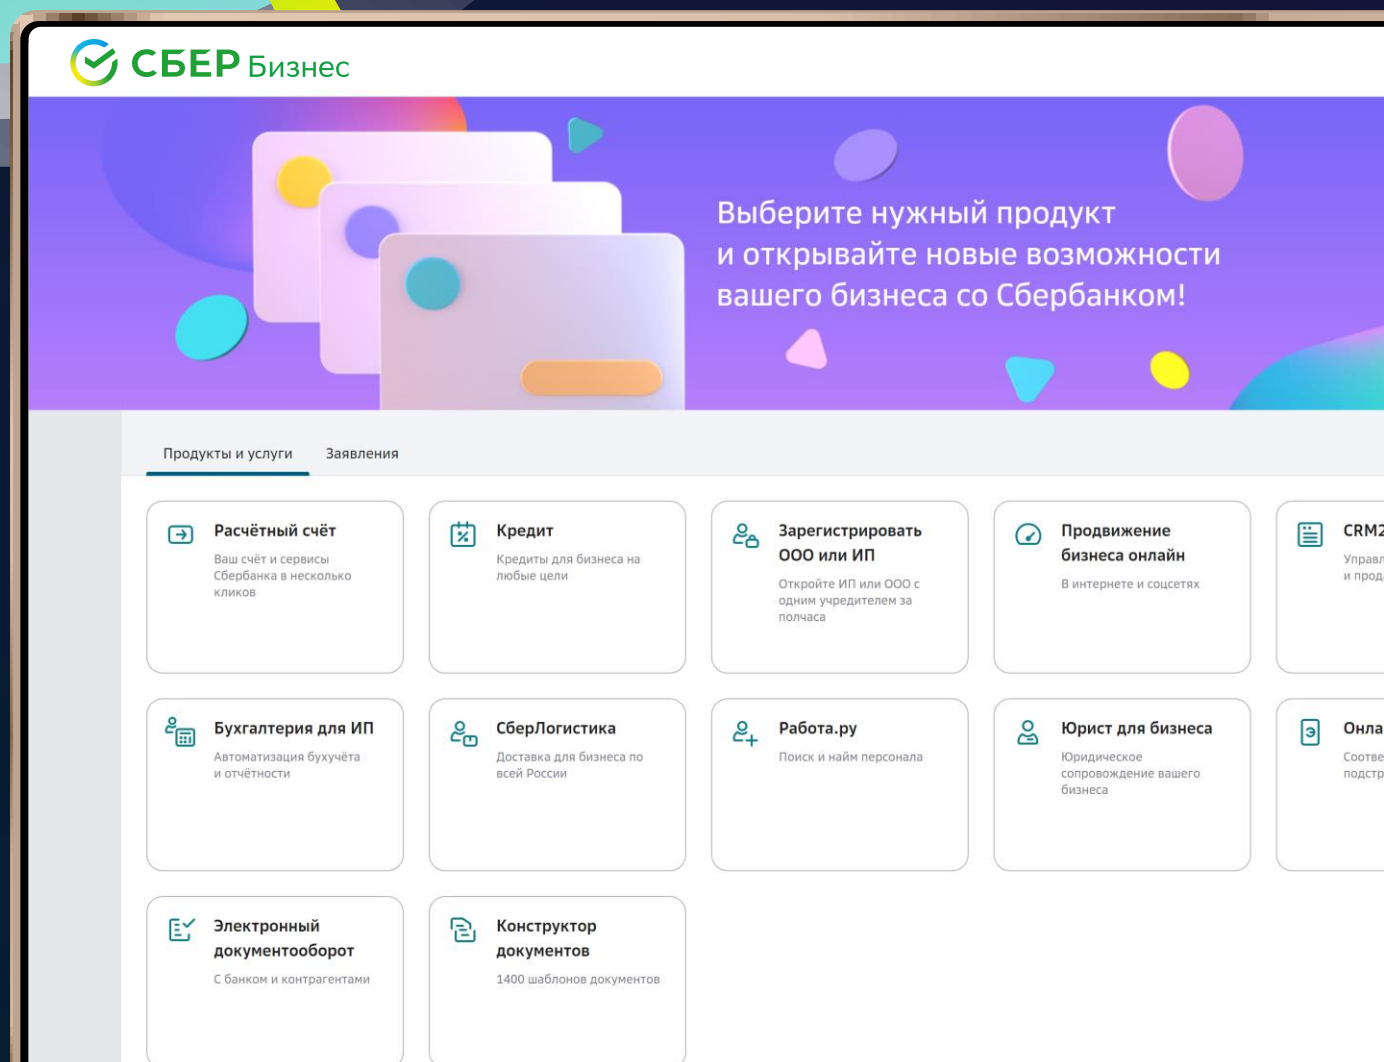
СБЕР Бизнес

Выберите нужный продукт и открывайте новые возможности вашего бизнеса со Сбербанком!

Продукты и услуги
Заявления

Расчётный счёт
Ваш счёт и сервисы Сбербанка в несколько кликов

Кредит
Кредиты для бизнеса на любые цели

Зарегистрировать ООО или ИП
Откройте ИП или ООО с одним учредителем за полчаса

Продвижение бизнеса онлайн
В интернете и соцсетях

CRM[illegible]
Управл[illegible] и прод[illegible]

Бухгалтерия для ИП
Автоматизация бухучёта и отчётности

СберЛогистика
Доставка для бизнеса по всей России

Работа.ру
Поиск и найм персонала

Юрист для бизнеса
Юридическое сопровождение вашего бизнеса

Онла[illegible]
Соотве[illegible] подстр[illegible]

Электронный документооборот
С банком и контрагентами

Конструктор документов
1400 шаблонов документов